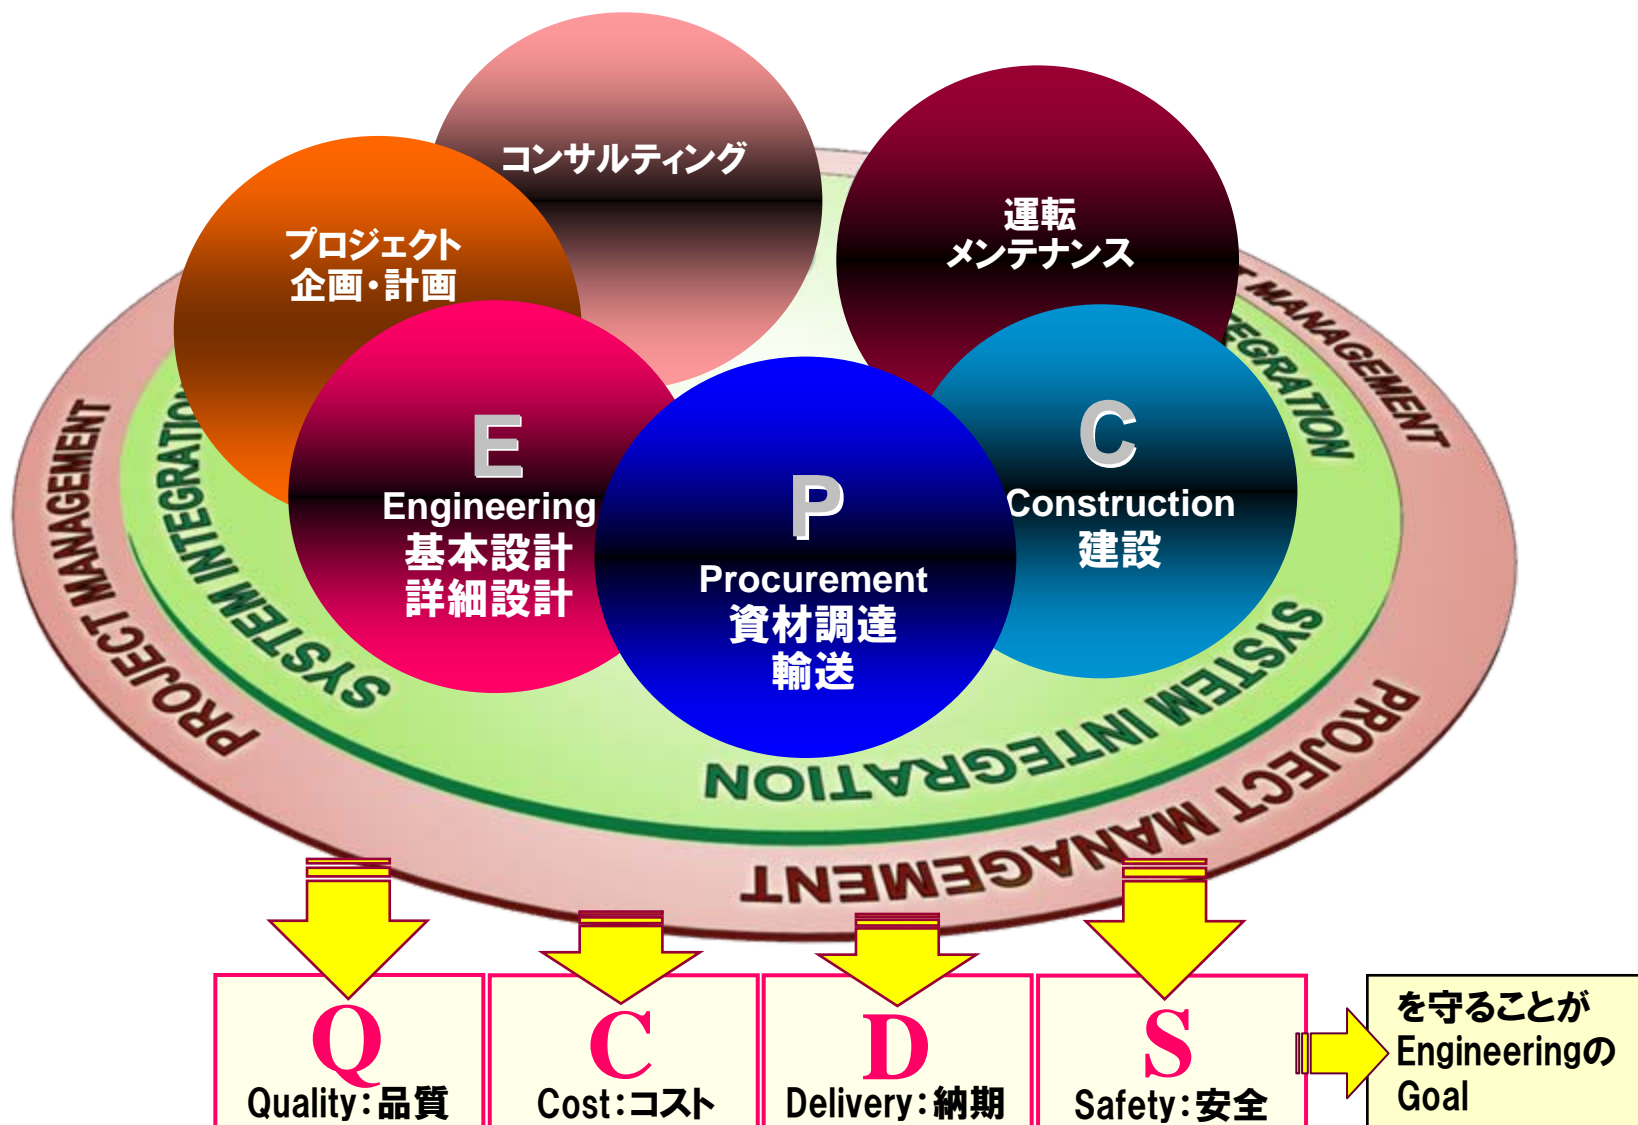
コンサルティング

プロジェクト
企画・計画

運転
メンテナンス

E
Engineering
基本設計
詳細設計

P
Procurement
資材調達
輸送

C
Construction
建設

PROJECT MANAGEMENT

SYSTEM INTEGRATION

SYSTEM INTEGRATION

PROJECT MANAGEMENT

INTEGRATION

T MANAGEMENT

Q
Quality：品質

C
Cost：コスト

D
Delivery：納期

S
Safety：安全

を守ることが
Engineeringの
Goal